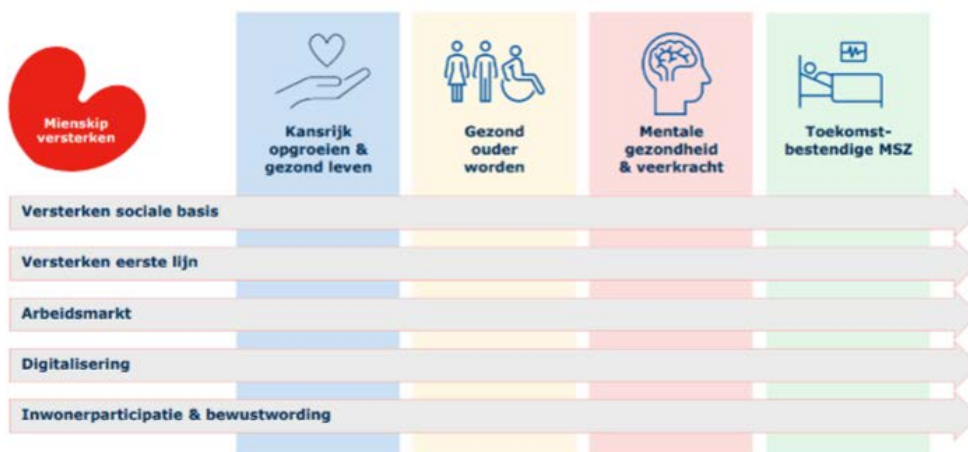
Mienskip versterken

Kansrijk opgroeien & gezond leven

Gezond ouder worden

Mentale gezondheid & veerkracht

Toekomstbestendige MSZ

Versterken sociale basis

Versterken eerste lijn

Arbeidsmarkt

Digitalisering

Inwonerparticipatie & bewustwording